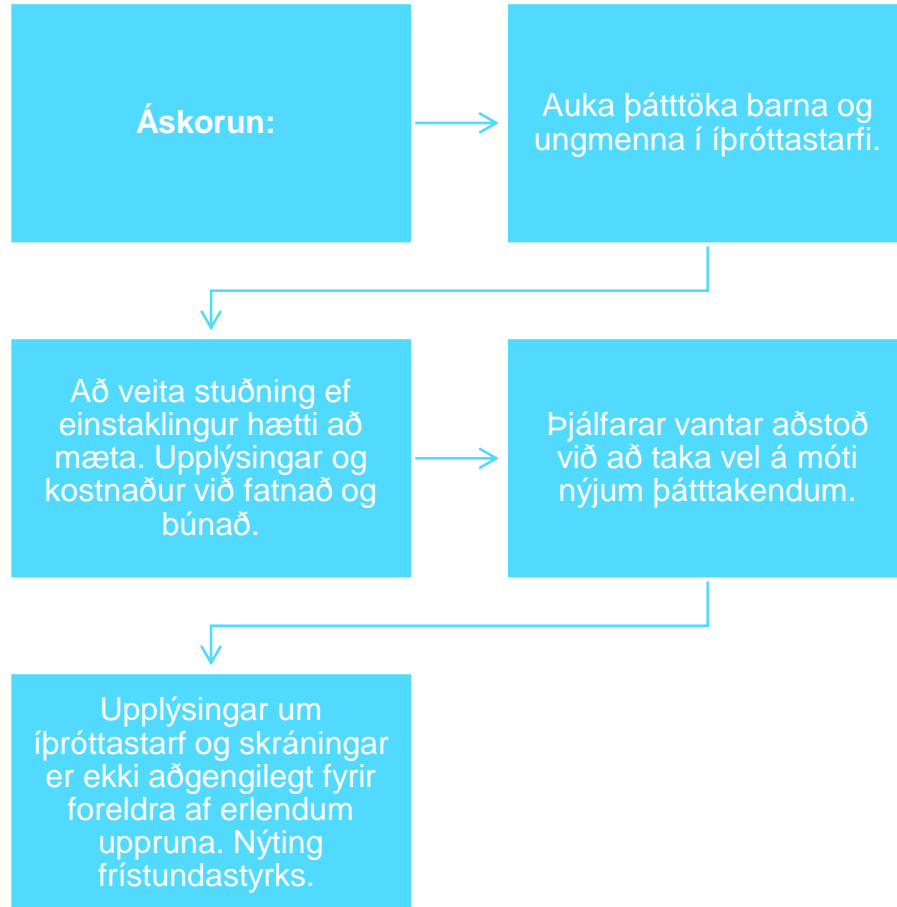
Áskorun:

Auka þátttöka barna og ungmenna í íþróttastarfi.

Að veita stuðning ef einstaklingur hætti að mæta. Upplýsingar og kostnaður við fatnað og búnað.

Þjálfarar vantar aðstoð við að taka vel á móti nýjum þátttakendum.

Upplýsingar um íþróttastarf og skráningar er ekki aðgengilegt fyrir foreldra af erlendum uppruna. Nýting frístundastyrks.